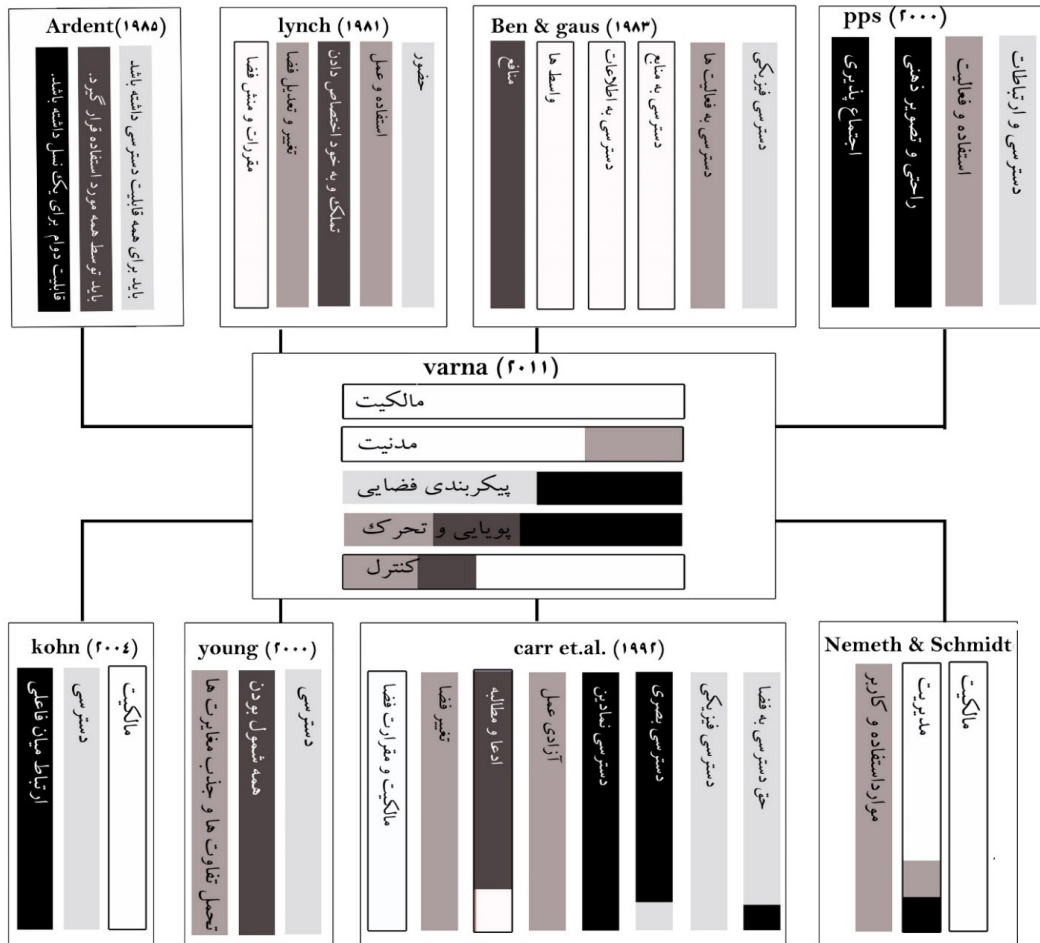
Ardent(۱۹۸۵)

باید برای همه قابلیت دسترسی داشته باشد.

باید توسط همه مورد استفاده قرار گیرد.

قابلیت دوام برای بیش از یک نسل داشته باشد.

lynch (۱۹۸۱)

حضور

استفاده و عمل

تملک و به خود اختصاص دادن

تغییر و تعدیل فضا

مقررات و منش فضا

Ben & gaus (۱۹۸۳)

دسترسی فیزیکی

دسترسی به فعالیت ها

دسترسی به منابع

دسترسی به اطلاعات

واسط ها

منافع

pps (۲۰۰۰)

دسترسی و ارتباطات

استفاده و فعالیت

راحتی و تصویر ذهنی

اجتماع پذیری

varna (۲۰۱۱)

مالکیت

مدنیت

پیکربندی فضایی

پویایی و تحرک

کنترل

kohn (۲۰۰٤)

مالکیت

دسترسی

ارتباط میان فاعلی

young (۲۰۰۰)

دسترسی

همه شمول بودن

تحمل تفاوت ها و جذب مغایرت ها

carr et.al. (۱۹۹۲)

حق دسترسی به فضا

دسترسی فیزیکی

دسترسی بصری

دسترسی نمادین

آزادی عمل

ادعا و مطالبه

تغییر فضا

مالکیت و مقررات فضا

Nemeth & Schmidt

مالکیت

مدیریت

مواد استفاده و کاربر